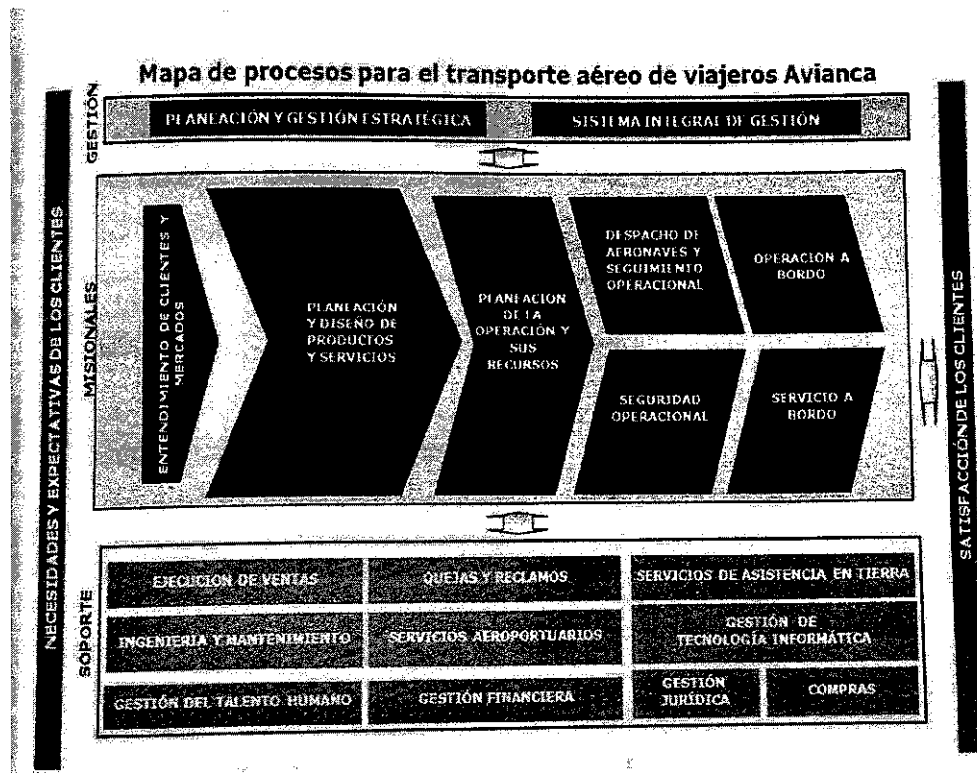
Mapa de procesos para el transporte aéreo de viajeros Avianca

NECESIDADES Y EXPECTATIVAS DE LOS CLIENTES

GESTIÓN

PLANEACIÓN Y GESTIÓN ESTRATÉGICA

SISTEMA INTEGRAL DE GESTIÓN

MISIONALES

ENTENDIMIENTO DE CLIENTES Y MERCADOS

PLANEACIÓN Y DISEÑO DE PRODUCTOS Y SERVICIOS

PLANEACION DE LA OPERACIÓN Y SUS RECURSOS

DESPACHO DE AERONAVES Y SEGUIMIENTO OPERACIONAL

OPERACION A BORDO

SEGURIDAD OPERACIONAL

SERVICIO A BORDO

SOPORTE

EJECUCION DE VENTAS

QUEJAS Y RECLAMOS

SERVICIOS DE ASISTENCIA EN TIERRA

INGENIERIA Y MANTENIMIENTO

SERVICIOS AEROPORTUARIOS

GESTIÓN DE TECNOLOGÍA INFORMÁTICA

GESTIÓN DEL TALENTO HUMANO

GESTIÓN FINANCIERA

GESTIÓN JURÍDICA

COMPRAS

SATISFACCIÓN DE LOS CLIENTES